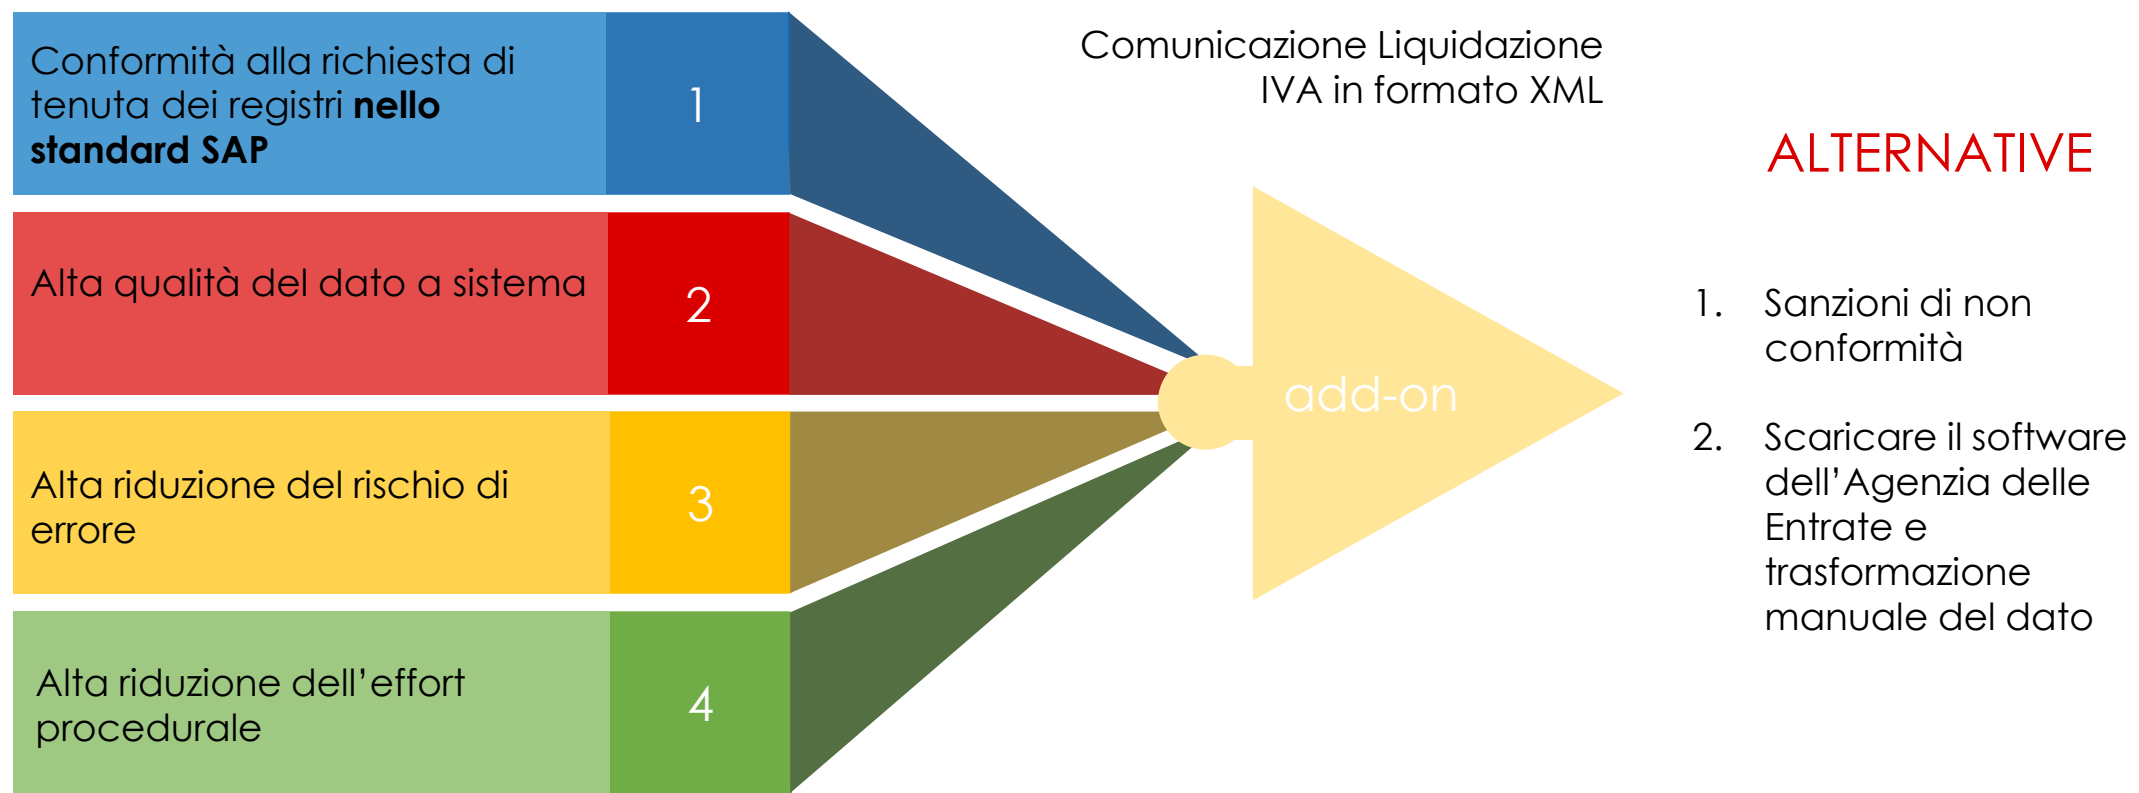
Conformità alla richiesta di tenuta dei registri **nello standard SAP**

1

Alta qualità del dato a sistema

2

Alta riduzione del rischio di errore

3

Alta riduzione dell’effort procedurale

4

Comunicazione Liquidazione IVA in formato XML

add-on

ALTERNATIVE

1. Sanzioni di non conformità

2. Scaricare il software dell’Agenzia delle Entrate e trasformazione manuale del dato